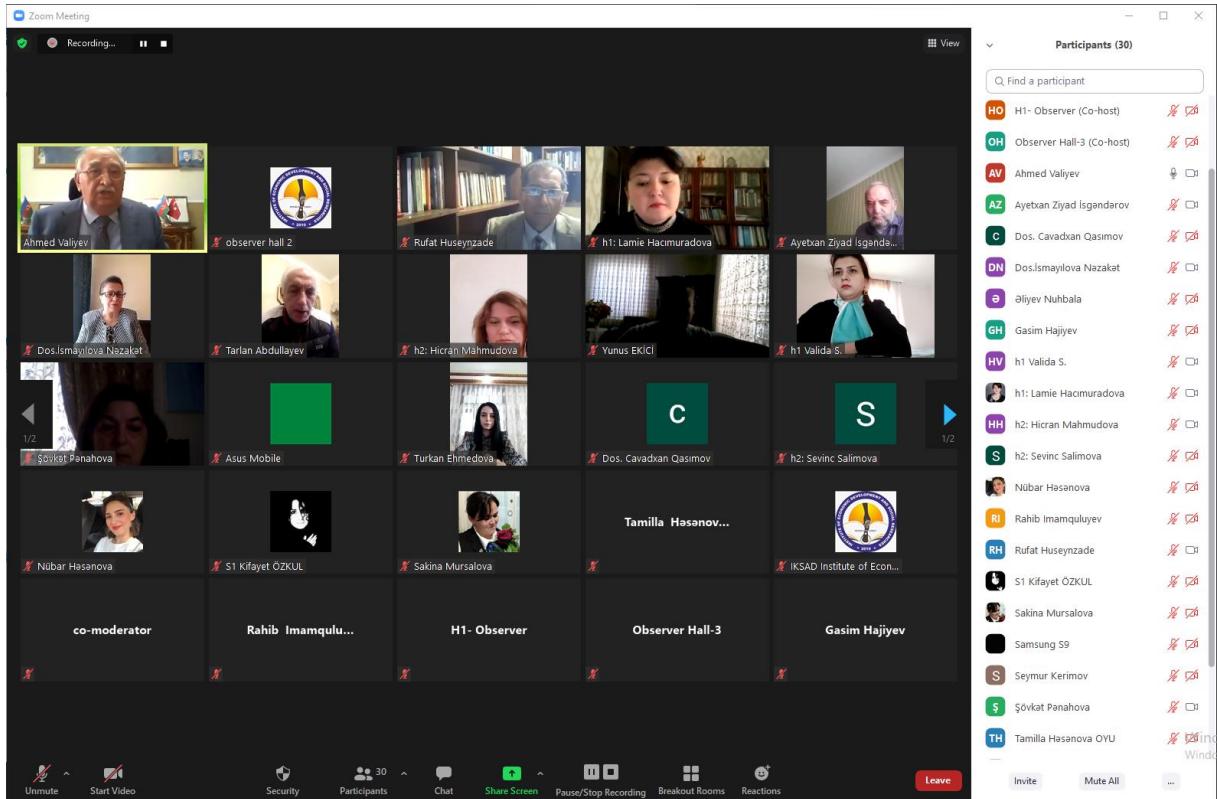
Zoom Meeting

Recording...

View

Ahmed Valiyev
observer hall 2
Rufat Huseynzade
h1: Lamie Hacımuradova
Ayetxan Ziyad İsgəndə...

Dos.İsmayılova Nəzakət
Tarlan Abdullayev
h2: Hicran Mahmudova
Yunus EKİCİ
h1 Valida S.

1/2
Şövkət Pənahova
Asus Mobile
Turkan Ehmedova
C
Dos. Cavadxan Qasımov
S
h2: Sevinc Salimova
1/2

Nübar Həsənova
S1 Kifayet ÖZKUL
Sakina Mursalova
Tamilla Həsənov...
IKSAD Institute of Econ...

co-moderator
Rahib Imamqulu...
H1- Observer
Observer Hall-3
Gasim Hajiyev

Participants (30)

Find a participant

HO H1- Observer (Co-host)
OH Observer Hall-3 (Co-host)
AV Ahmed Valiyev
AZ Ayetxan Ziyad İsgəndərov
C Dos. Cavadxan Qasımov
DN Dos.İsmayılova Nəzakət
ə Əliyev Nuhbala
GH Gasim Hajiyev
HV h1 Valida S.
h1: Lamie Hacımuradova
HH h2: Hicran Mahmudova
S h2: Sevinc Salimova
Nübar Həsənova
RI Rahib Imamquluyev
RH Rufat Huseynzade
S1 Kifayet ÖZKUL
Sakina Mursalova
Samsung S9
S Seymur Kerimov
Ş Şövkət Pənahova
TH Tamilla Həsənova OYU

Unmute
Start Video
Security
30
Participants
Chat
Share Screen
Pause/Stop Recording
Breakout Rooms
Reactions
Leave

Invite
Mute All
...